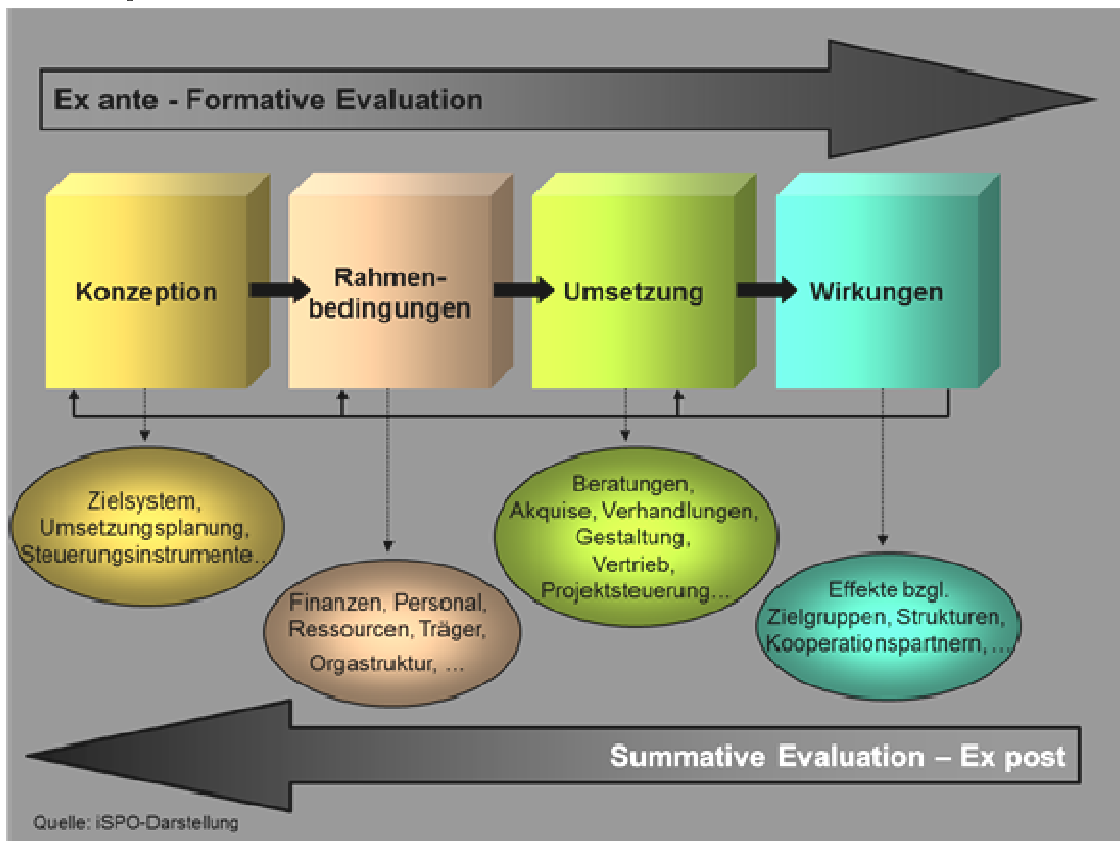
Ex ante - Formative Evaluation

Konzeption

Rahmenbedingungen

Umsetzung

Wirkungen

Zielsystem, Umsetzungsplanung, Steuerungsinstrumente…

Finanzen, Personal, Ressourcen, Träger, Orgastruktur, …

Beratungen, Akquise, Verhandlungen, Gestaltung, Vertrieb, Projektsteuerung…

Effekte bzgl. Zielgruppen, Strukturen, Kooperationspartnern, …

Summative Evaluation – Ex post

Quelle: iSPO-Darstellung